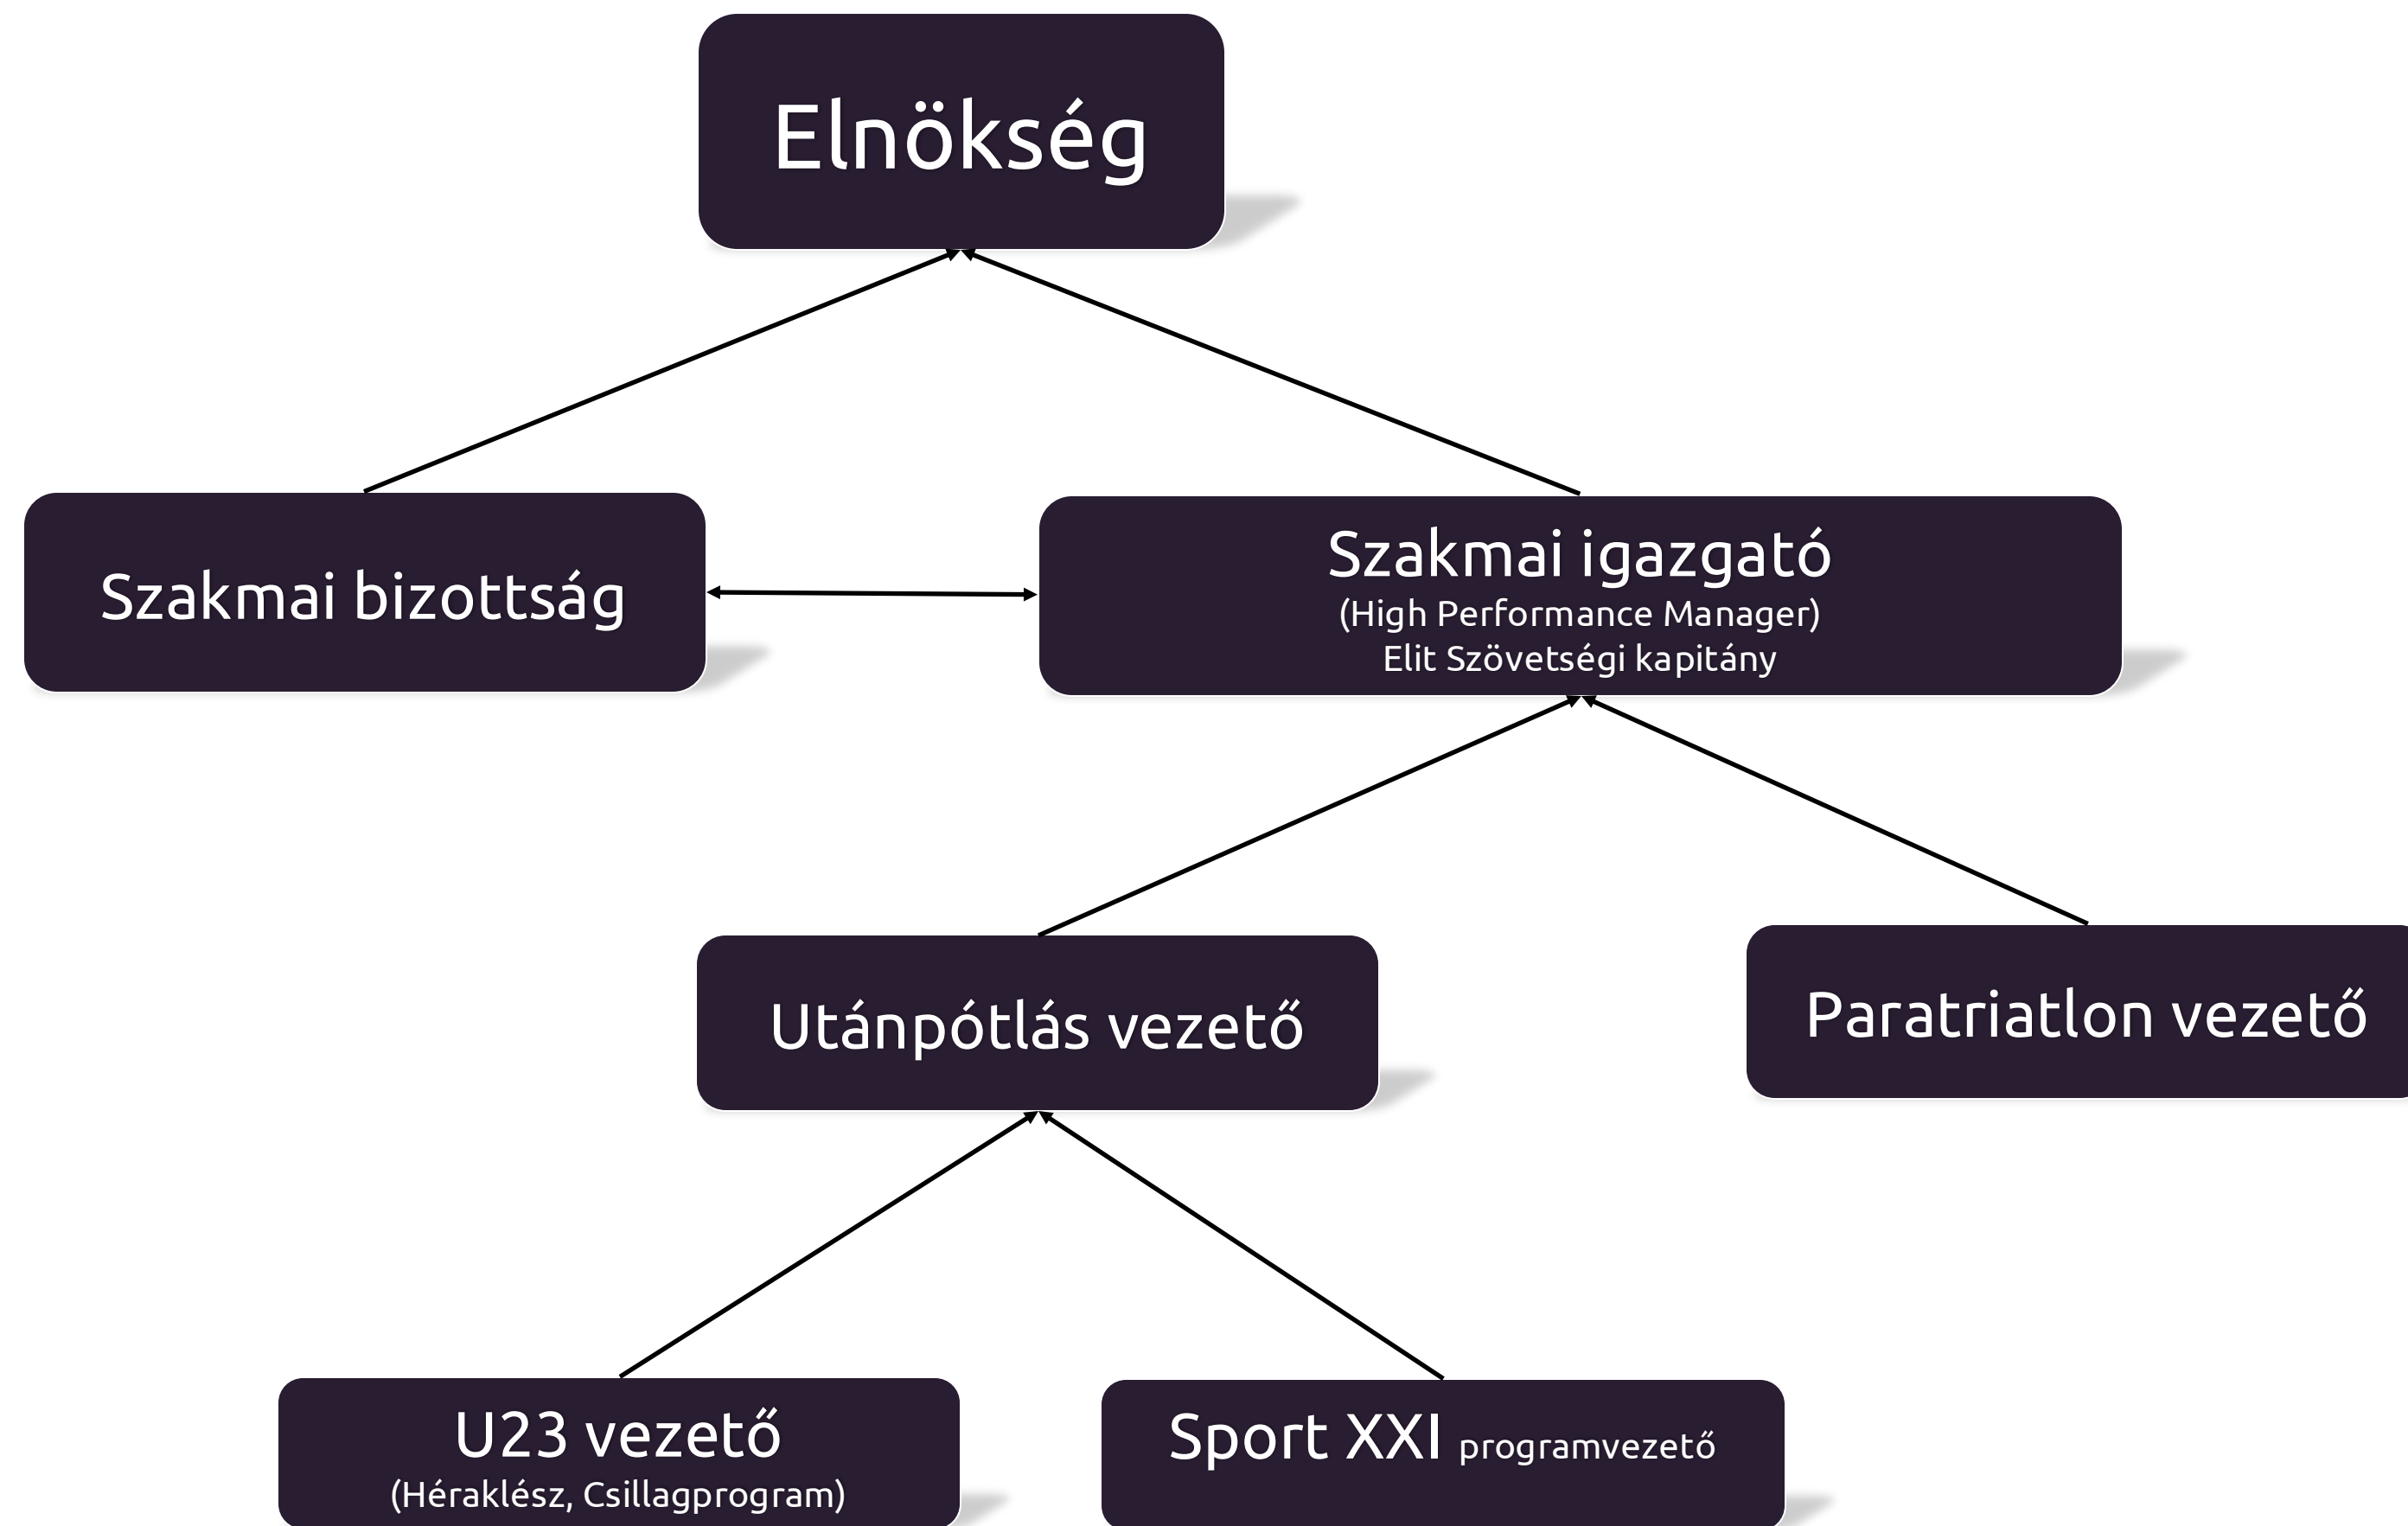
Elnökség

Szakmai bizottság

Szakmai igazgató
(High Performance Manager)
Elit Szövetségi kapitány

Utánpótlás vezető

Paratriatlon vezető

U23 vezető
(Héraklész, Csillagprogram)

Sport XXI programvezető